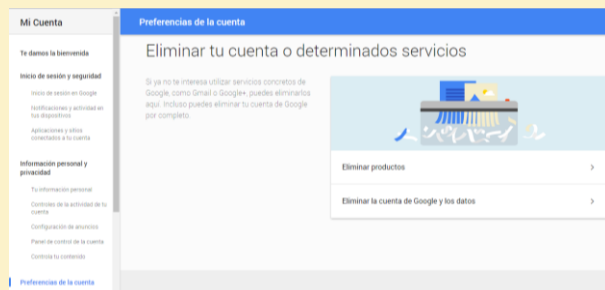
Mi Cuenta

Te damos la bienvenida

Inicio de sesión y seguridad

Inicio de sesión en Google

Notificaciones y actividad en tus dispositivos

Aplicaciones y sitios conectados a tu cuenta

Información personal y privacidad

Tu información personal

Controles de la actividad de tu cuenta

Configuración de anuncios

Panel de control de la cuenta

Controla tu contenido

Preferencias de la cuenta

Preferencias de la cuenta

Eliminar tu cuenta o determinados servicios

Si ya no te interesa utilizar servicios concretos de Google, como Gmail o Google+, puedes eliminarlos aquí. Incluso puedes eliminar tu cuenta de Google por completo.

Eliminar productos

Eliminar la cuenta de Google y los datos